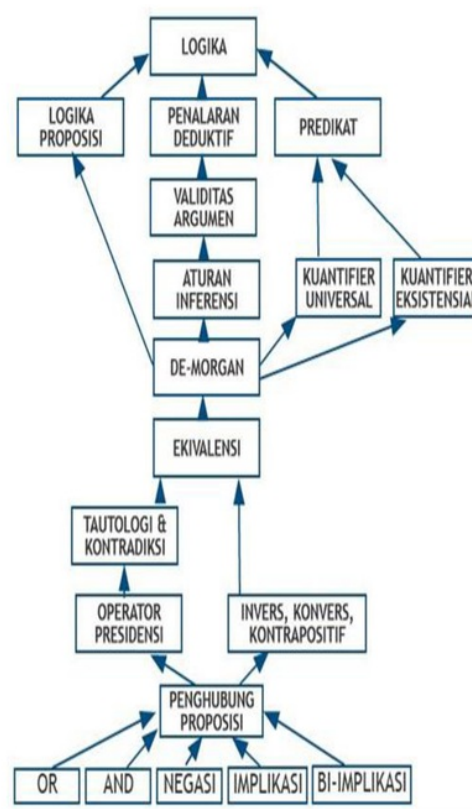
LOGIKA

LOGIKA PROPOSISI

PENALARAN DEDUKTIF

PREDIKAT

VALIDITAS ARGUMEN

ATURAN INFERENSI

KUANTIFIER UNIVERSAL

KUANTIFIER EKSISTENSIAL

DE-MORGAN

EKIVALENSI

TAUTOLOGI & KONTRADIKSI

OPERATOR PRESIDENSI

INVERS, KONVERS, KONTRAPOSITIF

PENGHUBUNG PROPOSISI

OR

AND

NEGASI

IMPLIKASI

BI-IMPLIKASI